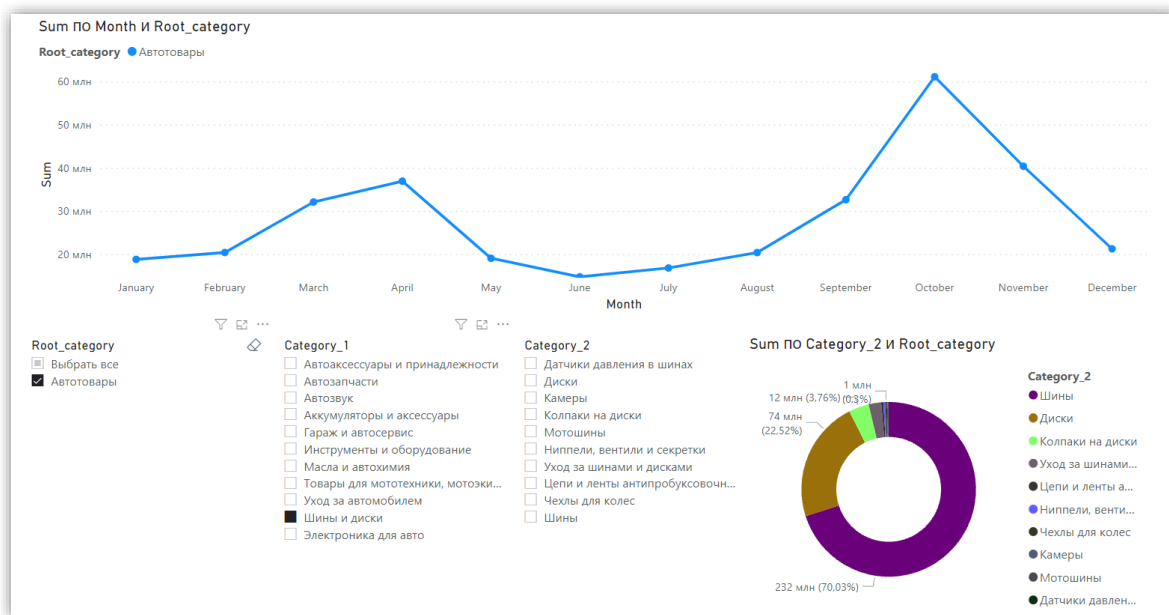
Sum по Month и Root_category

Root_category ● Автотовары

60 млн
50 млн
40 млн
30 млн
20 млн

Sum

January February March April May June July August September October November December

Month

Root_category
Выбрать все
Автотовары

Category_1
Автоаксессуары и принадлежности
Автозапчасти
Автозвук
Аккумуляторы и аксессуары
Гараж и автосервис
Инструменты и оборудование
Масла и автохимия
Товары для мототехники, мотоэки...
Уход за автомобилем
Шины и диски
Электроника для авто

Category_2
Датчики давления в шинах
Диски
Камеры
Колпаки на диски
Мотошины
Ниппели, вентили и секретки
Уход за шинами и дисками
Цепи и ленты антипробуксовочн...
Чехлы для колес
Шины

Sum по Category_2 и Root_category

1 млн (0,3%)
12 млн (3,76%)
74 млн (22,52%)
232 млн (70,03%)

Category_2
Шины
Диски
Колпаки на диски
Уход за шинами...
Цепи и ленты а...
Ниппели, венти...
Чехлы для колес
Камеры
Мотошины
Датчики давлен...